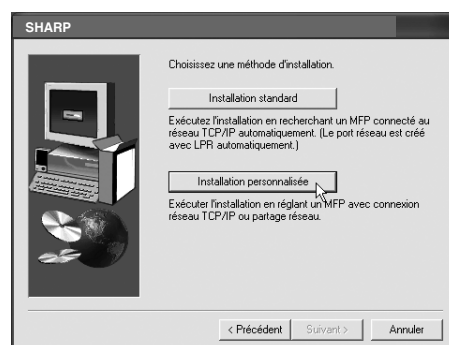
SHARP

Choisissez une méthode d'installation.

Installation standard

Exécutez l'installation en recherchant un MFP connecté au réseau TCP/IP automatiquement. (Le port réseau est créé avec LPR automatiquement.)

Installation personnalisée

Exécuter l'installation en réglant un MFP avec connexion réseau TCP/IP ou partage réseau.

< Précédent | Suivant > | Annuler